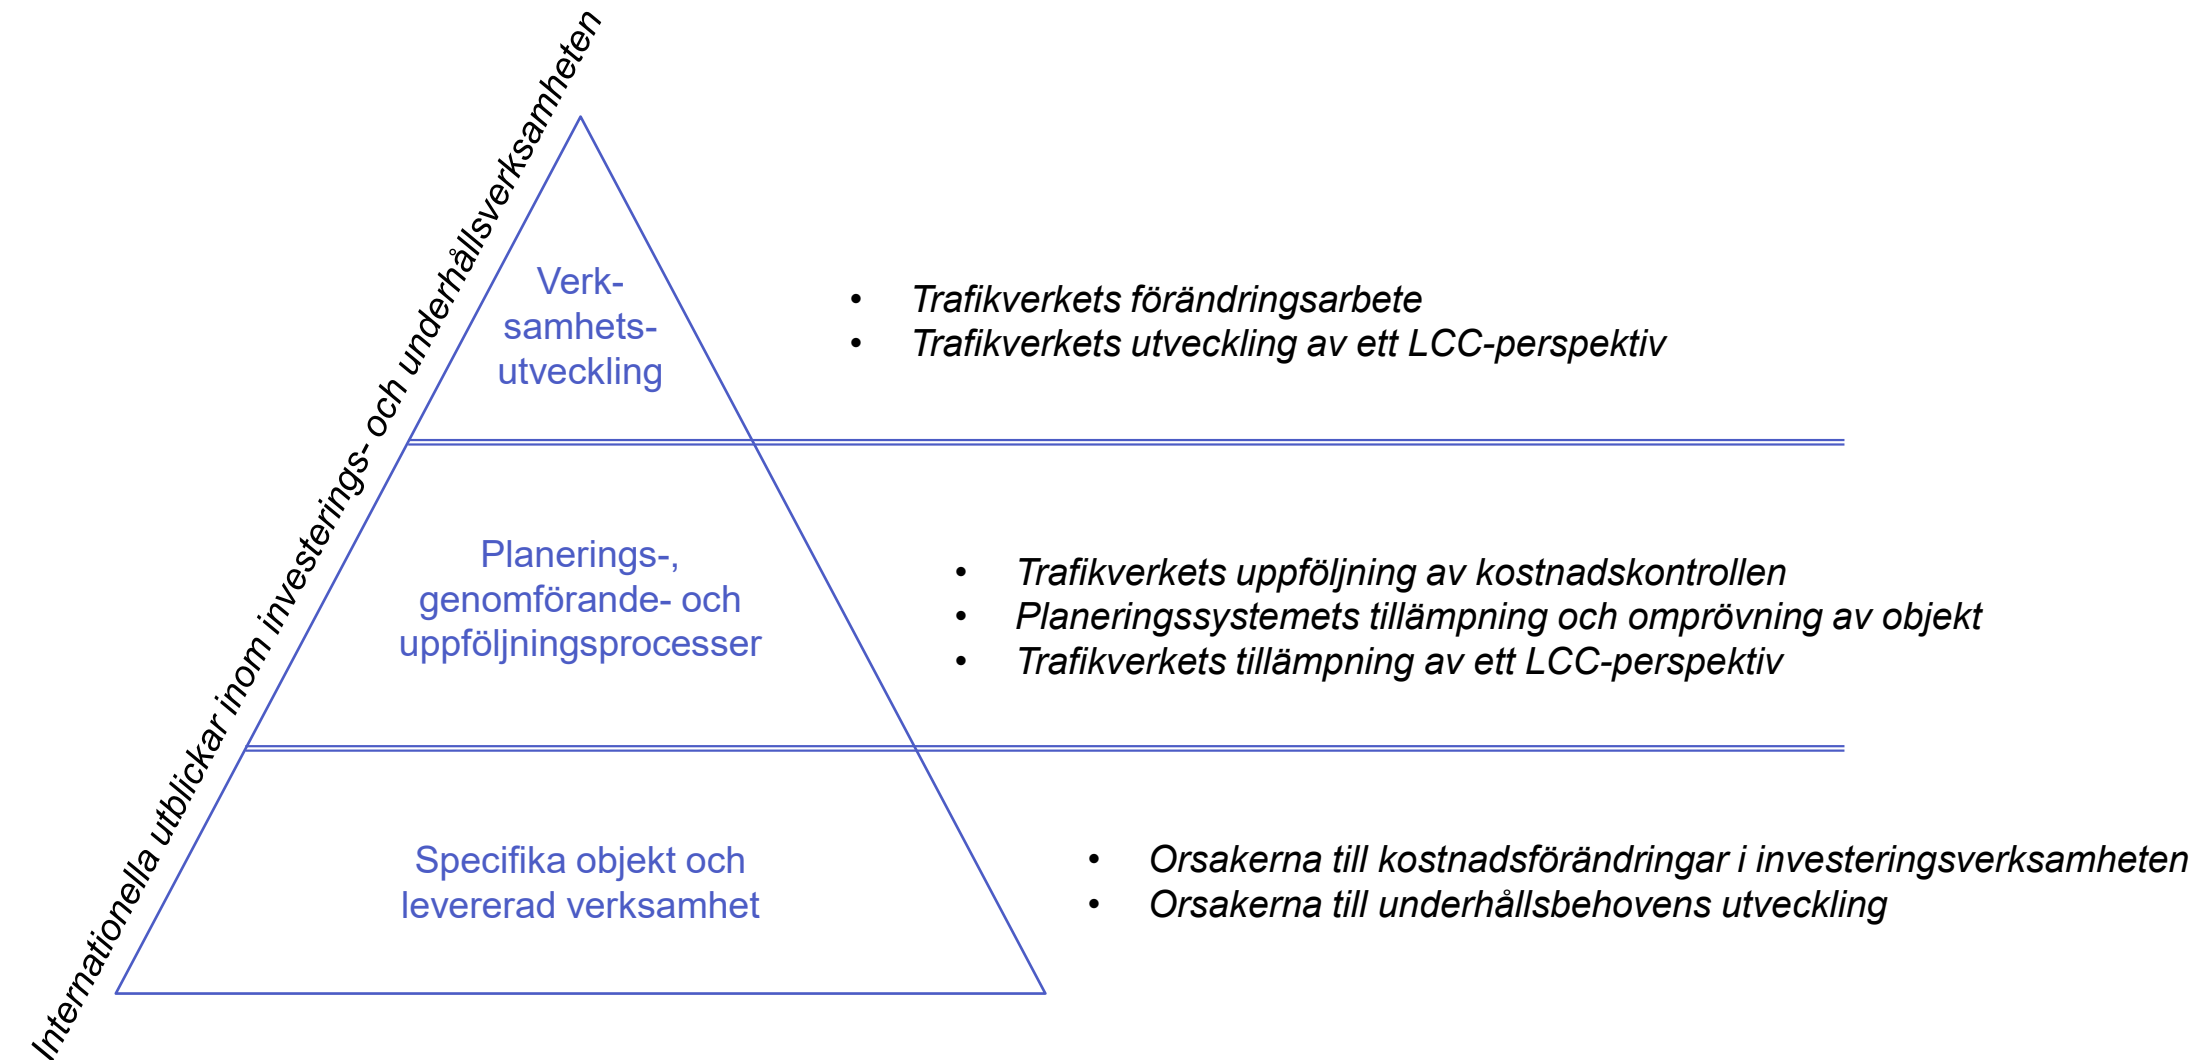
Internationella utblickar inom investerings- och underhållsverksamheten

Verksamhetsutveckling

• Trafikverkets förändringsarbete
• Trafikverkets utveckling av ett LCC-perspektiv

Planerings-, genomförande- och uppföljningsprocesser

• Trafikverkets uppföljning av kostnadskontrollen
• Planeringssystemets tillämpning och omprövning av objekt
• Trafikverkets tillämpning av ett LCC-perspektiv

Specifika objekt och levererad verksamhet

• Orsakerna till kostnadsförändringar i investeringsverksamheten
• Orsakerna till underhållsbehovens utveckling